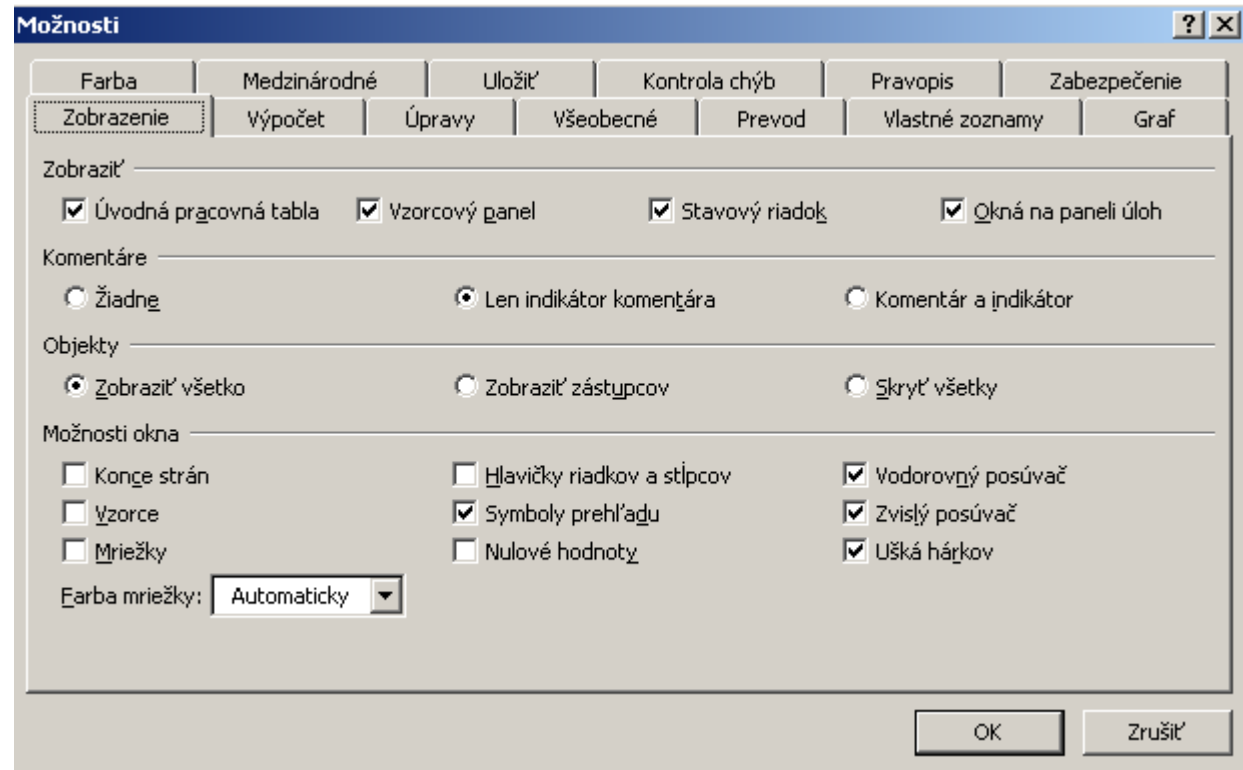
Možnosti

?

Farba | Medzinárodné | Uložiť | Kontrola chýb | Pravopis | Zabezpečenie

Zobrazenie | Výpočet | Úpravy | Všeobecné | Prevod | Vlastné zoznamy | Graf

Zobraziť

Úvodná pracovná tabla
Vzorcový panel
Stavový riadok
Okná na paneli úloh

Komentáre

Žiadne
Len indikátor komentára
Komentár a indikátor

Objekty

Zobraziť všetko
Zobraziť zástupcov
Skryť všetky

Možnosti okna

Konce strán
Hlavičky riadkov a stĺpcov
Vodorovný posúvač
Vzorce
Symboly prehľadu
Zvislý posúvač
Mriežky
Nulové hodnoty
Ušká hárkov

Farba mriežky: Automaticky

OK
Zrušiť